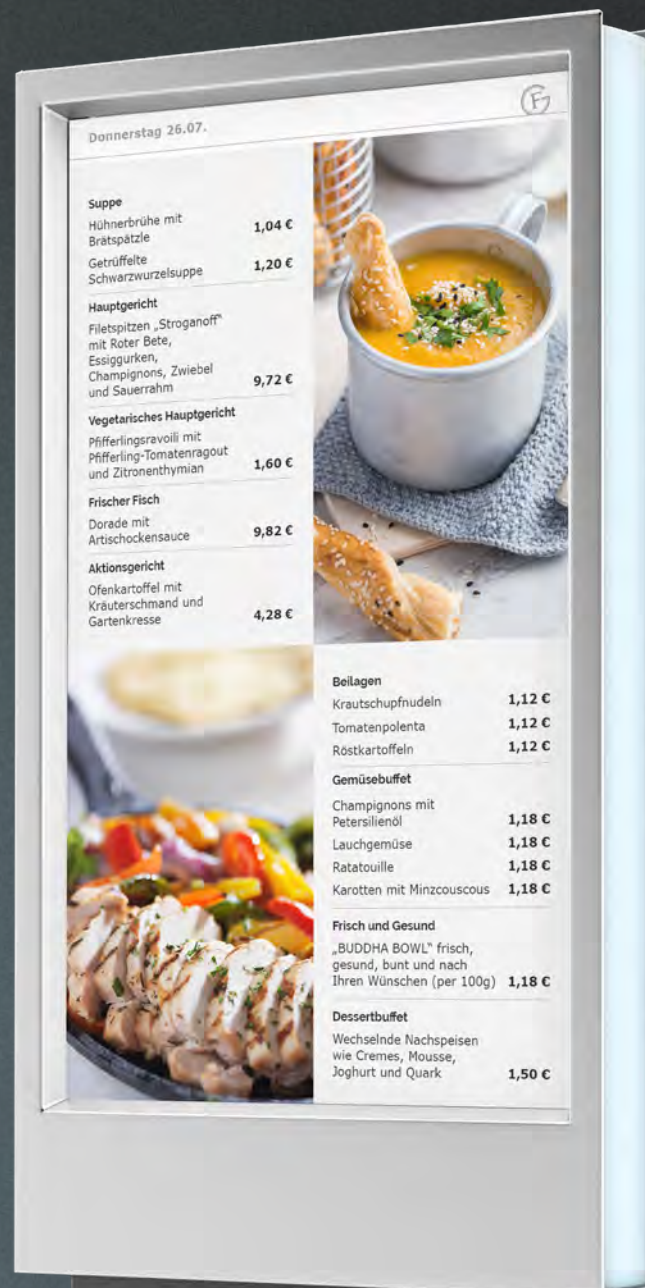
Donnerstag 26.07.

Suppe
Hühnerbrühe mit Brätspätzle 1,04 €
Getrüffelte Schwarzwurzelsuppe 1,20 €

Hauptgericht
Filetspitzen „Stroganoff" mit Roter Bete, Essiggurken, Champignons, Zwiebel und Sauerrahm 9,72 €

Vegetarisches Hauptgericht
Pfifferlingsravoili mit Pfifferling-Tomatenragout und Zitronenthymian 1,60 €

Frischer Fisch
Dorade mit Artischockensauce 9,82 €

Aktionsgericht
Ofenkartoffel mit Kräuterschmand und Gartenkresse 4,28 €

Beilagen
Krautschupfnudeln 1,12 €
Tomatenpolenta 1,12 €
Röstkartoffeln 1,12 €

Gemüsebuffet
Champignons mit Petersilienöl 1,18 €
Lauchgemüse 1,18 €
Ratatouille 1,18 €
Karotten mit Minzcouscous 1,18 €

Frisch und Gesund
„BUDDHA BOWL" frisch, gesund, bunt und nach Ihren Wünschen (per 100g) 1,18 €

Dessertbuffet
Wechselnde Nachspeisen wie Cremes, Mousse, Joghurt und Quark 1,50 €